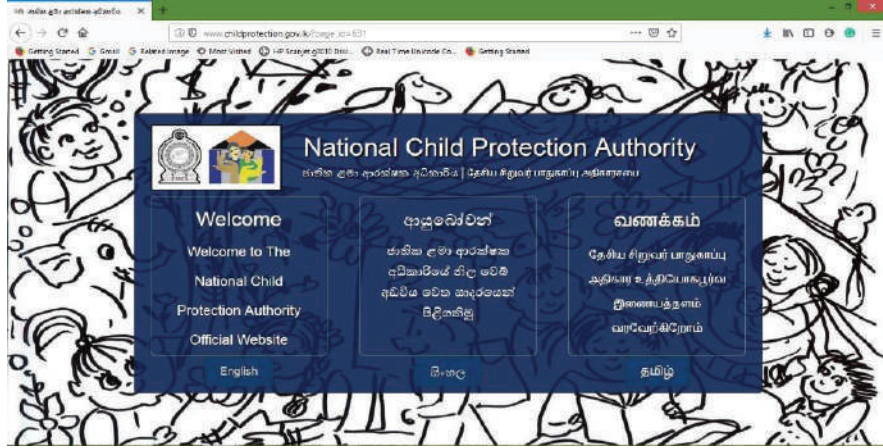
ජාතික ළමා ආරක්ෂක අධිකාරිය ×

www.childprotection.gov.lk/?page_id=631

Getting Started  Gmail  Related image  Most Visited  HP ScanJet g3010 Dri...  Real Time Unicode Co...  Getting Started

National Child Protection Authority

ජාතික ළමා ආරක්ෂක අධිකාරිය | தேசிய சிறுவர் பாதுகாப்பு அதிகாரசபை

Welcome

Welcome to The National Child Protection Authority Official Website

English

ආයුබෝවන්

ජාතික ළමා ආරක්ෂක අධිකාරියේ නිල වෙබ් අඩවිය වෙත සාදරයෙන් පිළිගනිමු

සිංහල

வணக்கம்

தேசிய சிறுவர் பாதுகாப்பு அதிகார உத்தியோகபூர்வ இணையத்தளம் வரவேற்கிறோம்

தமிழ்